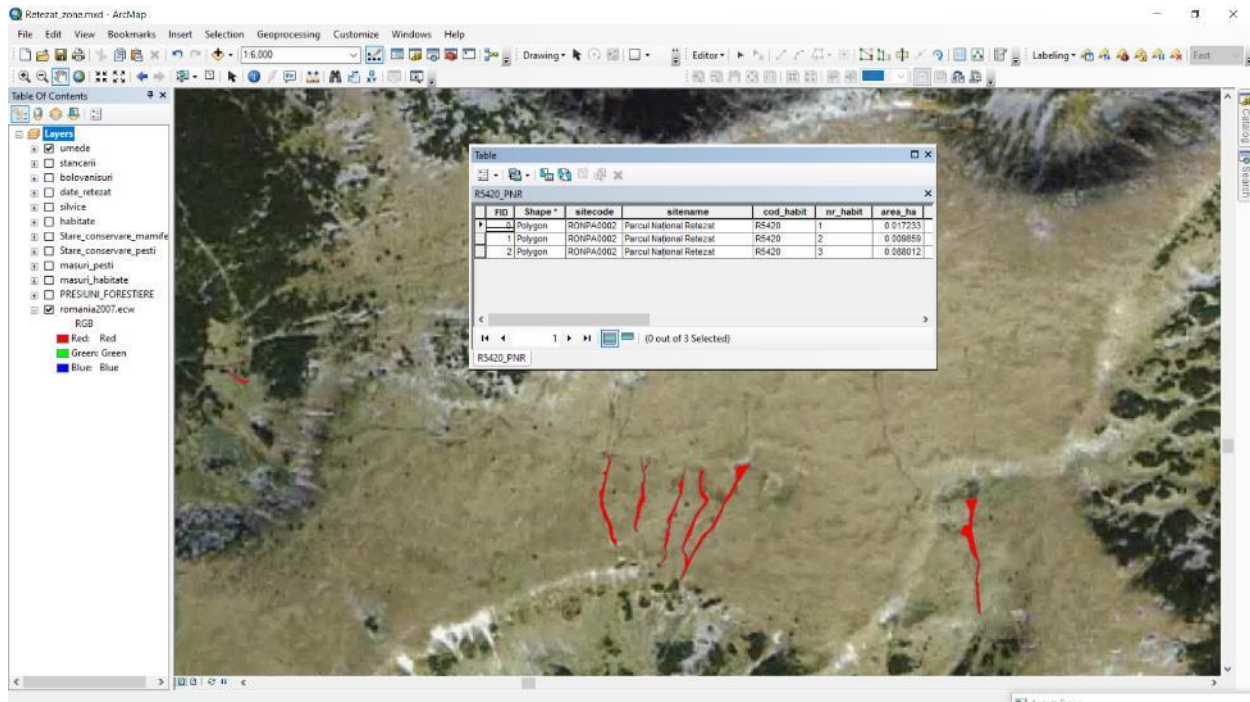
Retezat_zone.mxd - ArcMap

File Edit View Bookmarks Insert Selection Geoprocessing Customize Windows Help

1:6.000

Drawing

Editor

Labeling

Table Of Contents

Layers
umede
stancarii
bolovanisuri
date_retezat
silvice
habitate
Stare_conservare_mamife
Stare_conservare_pesti
masuri_pesti
masuri_habitate
PRESIUNI_FORESTIERE
romania2007.ecw
RGB
Red: Red
Green: Green
Blue: Blue

Table

R5420_PNR

| FID | Shape * | sitecode | sitename | cod_habit | nr_habit | area_ha |
|---|---|---|---|---|---|---|
| 0 | Polygon | RONPA0002 | Parcul National Retezat | R5420 | 1 | 0.017233 |
| 1 | Polygon | RONPA0002 | Parcul National Retezat | R5420 | 2 | 0.009859 |
| 2 | Polygon | RONPA0002 | Parcul National Retezat | R5420 | 3 | 0.088012 |

1 (0 out of 3 Selected)

R5420_PNR

Catalog Search